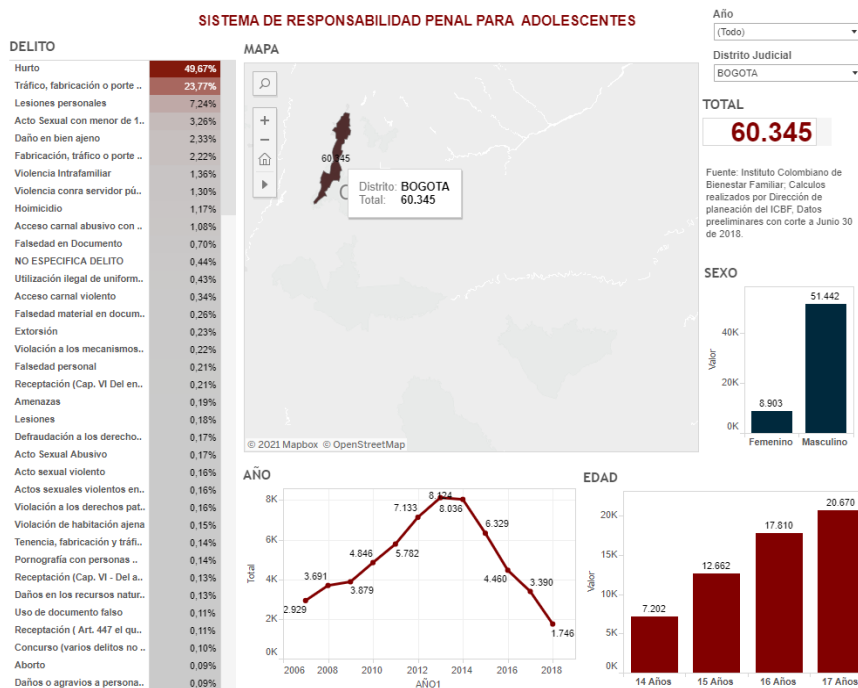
SISTEMA DE RESPONSABILIDAD PENAL PARA ADOLESCENTES

DELITO

| | |
|---|---|
| Hurto | 49,67% |
| Tráfico, fabricación o porte .. | 23,77% |
| Lesiones personales | 7,24% |
| Acto Sexual con menor de 1.. | 3,26% |
| Daño en bien ajeno | 2,33% |
| Fabricación, tráfico o porte .. | 2,22% |
| Violencia Intrafamiliar | 1,36% |
| Violencia conra servidor pú.. | 1,30% |
| Hoimicidio | 1,17% |
| Acceso carnal abusivo con .. | 1,08% |
| Falsedad en Documento | 0,70% |
| NO ESPECIFICA DELITO | 0,44% |
| Utilización ilegal de uniform.. | 0,43% |
| Acceso carnal violento | 0,34% |
| Falsedad material en docum.. | 0,26% |
| Extorsión | 0,23% |
| Violación a los mecanismos.. | 0,22% |
| Falsedad personal | 0,21% |
| Receptación (Cap. VI Del en.. | 0,21% |
| Amenazas | 0,19% |
| Lesiones | 0,18% |
| Defraudación a los derecho.. | 0,17% |
| Acto Sexual Abusivo | 0,17% |
| Acto sexual violento | 0,16% |
| Actos sexuales violentos en.. | 0,16% |
| Violación a los derechos pat.. | 0,16% |
| Violación de habitación ajena | 0,15% |
| Tenencia, fabricación y tráfi.. | 0,14% |
| Pornografía con personas .. | 0,14% |
| Receptación (Cap. VI - Del a.. | 0,13% |
| Daños en los recursos natur.. | 0,13% |
| Uso de documento falso | 0,11% |
| Receptación ( Art. 447 el qu.. | 0,11% |
| Concurso (varios delitos no .. | 0,10% |
| Aborto | 0,09% |
| Daños o agravios a persona.. | 0,09% |

MAPA

60.345

Distrito: BOGOTA
Total: 60.345

© 2021 Mapbox © OpenStreetMap

Año
(Todo)

Distrito Judicial
BOGOTA

TOTAL
60.345

Fuente: Instituto Colombiano de Bienestar Familiar; Calculos realizados por Dirección de planeación del ICBF, Datos preeliminares con corte a Junio 30 de 2018.

SEXO
Valor
40K
20K
0K
8.903
51.442
Femenino
Masculino

AÑO
Total
8K
6K
4K
2K
0K
2.929
3.691
3.879
4.846
5.782
7.133
8.124
8.036
6.329
4.460
3.390
1.746
2006 2008 2010 2012 2014 2016 2018
AÑO1

EDAD
Valor
20K
15K
10K
5K
0K
7.202
12.662
17.810
20.670
14 Años
15 Años
16 Años
17 Años